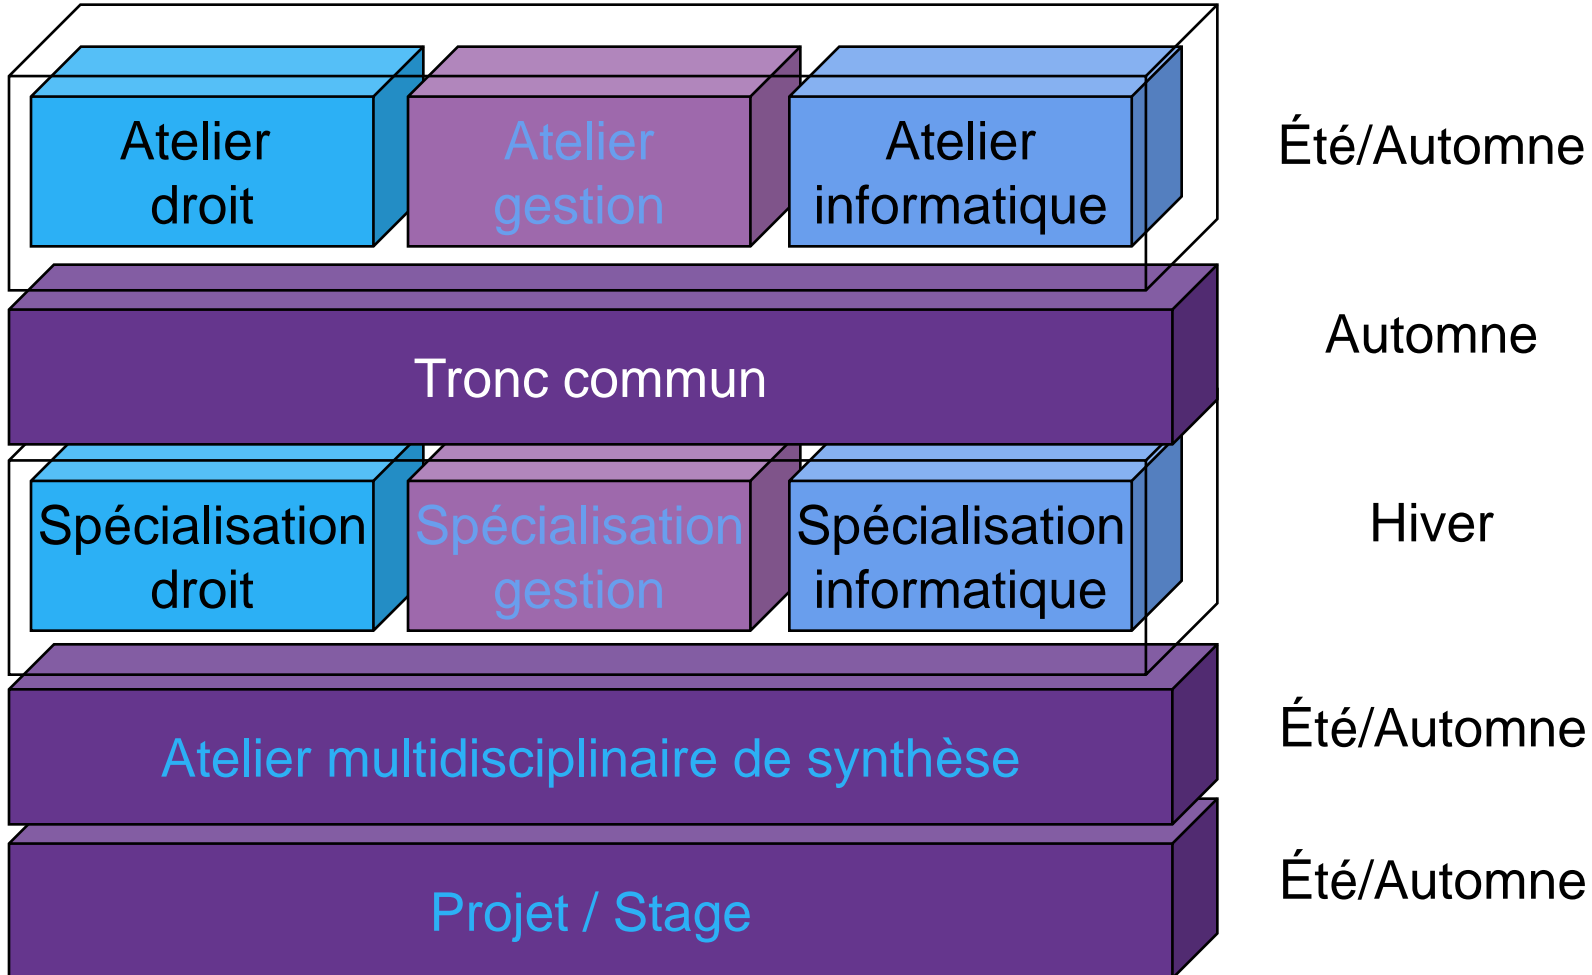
Atelier droit

Atelier gestion

Atelier informatique

Été/Automne

Tronc commun

Automne

Spécialisation droit

Spécialisation gestion

Spécialisation informatique

Hiver

Atelier multidisciplinaire de synthèse

Été/Automne

Projet / Stage

Été/Automne